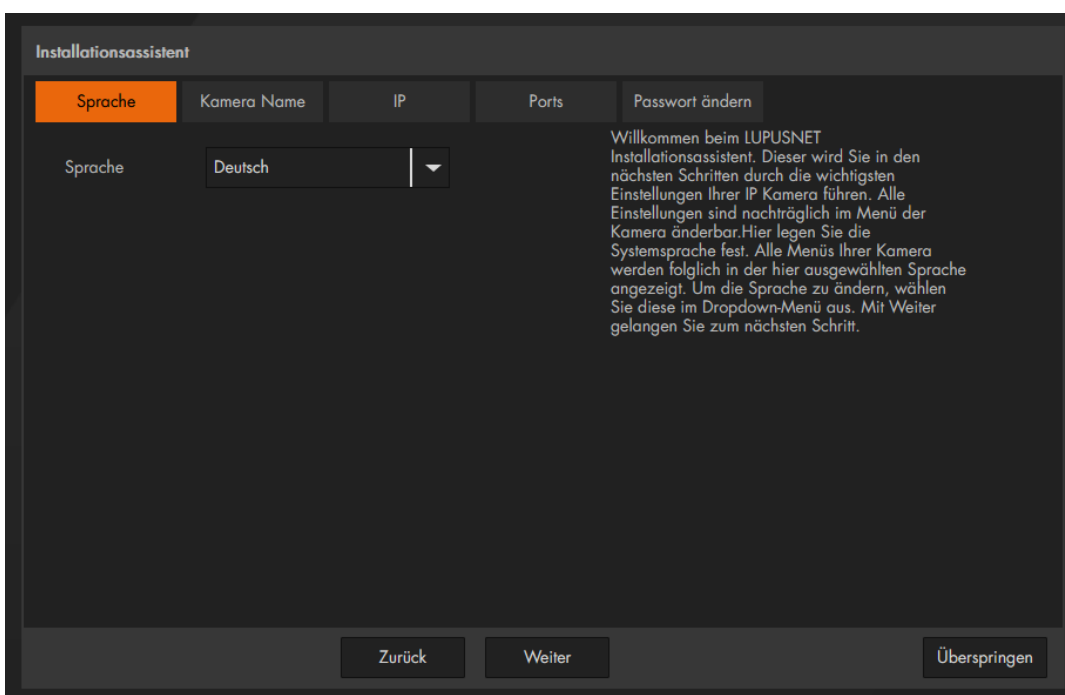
Installationsassistent

Sprache | Kamera Name | IP | Ports | Passwort ändern

Sprache
Deutsch

Willkommen beim LUPUSNET Installationsassistent. Dieser wird Sie in den nächsten Schritten durch die wichtigsten Einstellungen Ihrer IP Kamera führen. Alle Einstellungen sind nachträglich im Menü der Kamera änderbar.Hier legen Sie die Systemsprache fest. Alle Menüs Ihrer Kamera werden folglich in der hier ausgewählten Sprache angezeigt. Um die Sprache zu ändern, wählen Sie diese im Dropdown-Menü aus. Mit Weiter gelangen Sie zum nächsten Schritt.

Zurück
Weiter
Überspringen